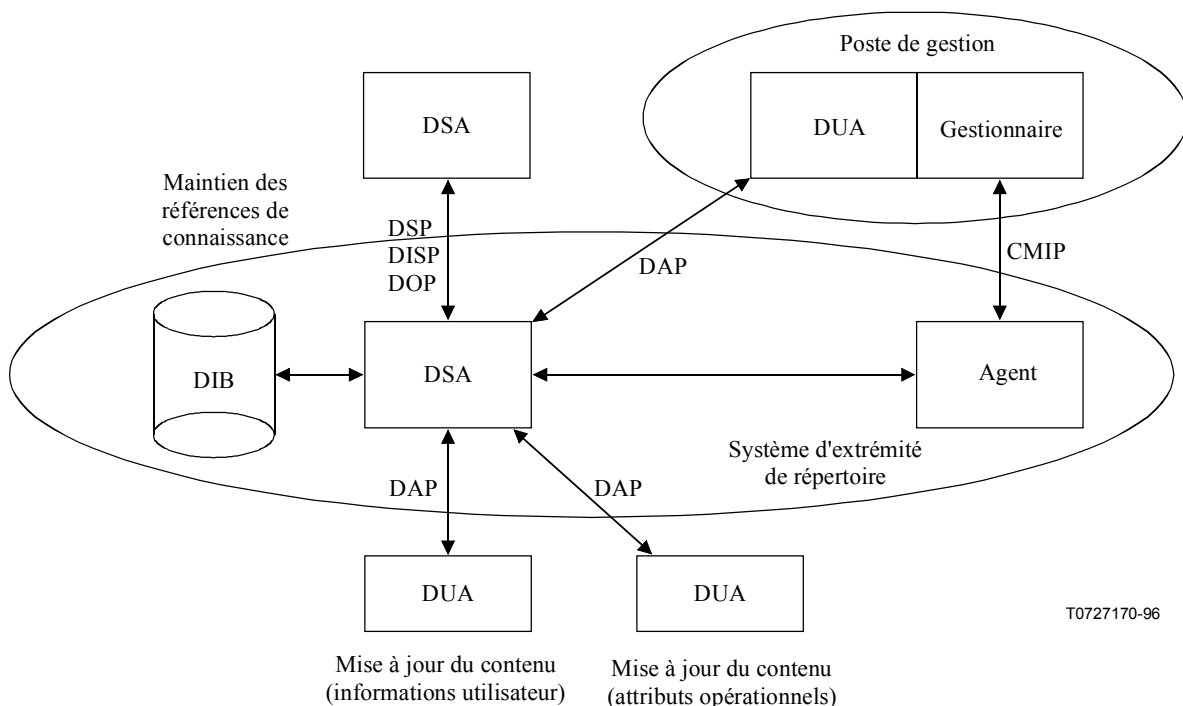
Poste de gestion

DSA

DUA

Gestionnaire

Maintien des références de connaissance

DSP
DISP
DOP

DAP

CMIP

DIB

DSA

Agent

Système d'extrémité de répertoire

DAP

DAP

DUA

DUA

T0727170-96

Mise à jour du contenu (informations utilisateur)

Mise à jour du contenu (attributs opérationnels)